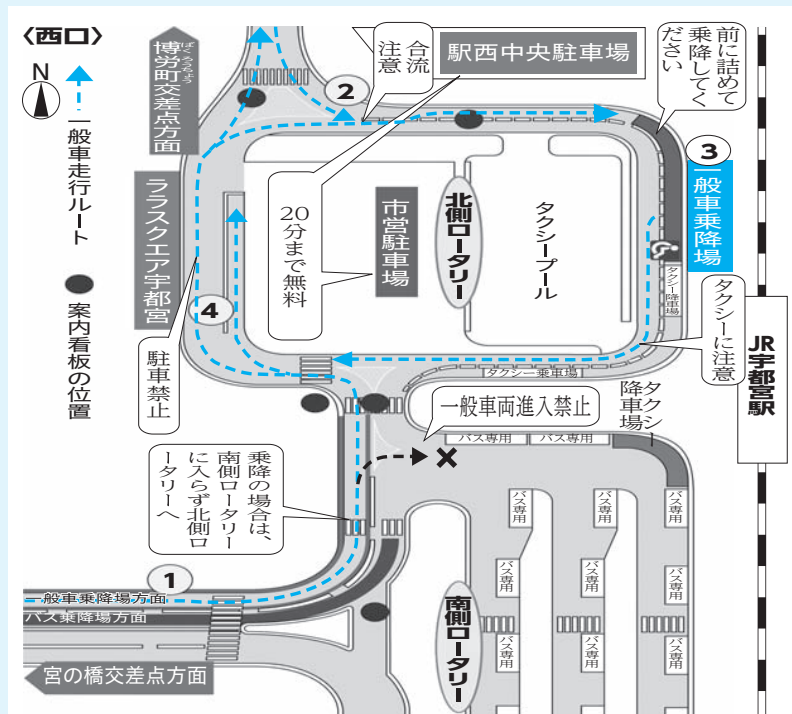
〈西口〉

N

一般車走行ルート

案内看板の位置

ばくろうちょう
博労町交差点方面

ララスクエア宇都宮

合流注意

駅西中央駐車場

前に詰めて乗降してください

2

3

一般車乗降場

20分まで無料

市営駐車場

北側ロータリー

タクシープール

タクシー降車場

タクシーに注意

JR宇都宮駅

4

駐車禁止

タクシー乗車場

一般車両進入禁止

タクシー降車場

バス専用

バス専用

乗降の場合は、南側ロータリーに入らず北側ロータリーへ

1

一般車乗降場方面

バス乗降場方面

宮の橋交差点方面

南側ロータリー

バス専用

バス専用

バス専用

バス専用

バス専用

バス専用

バス専用

バス専用

バス専用

バス専用

バス専用